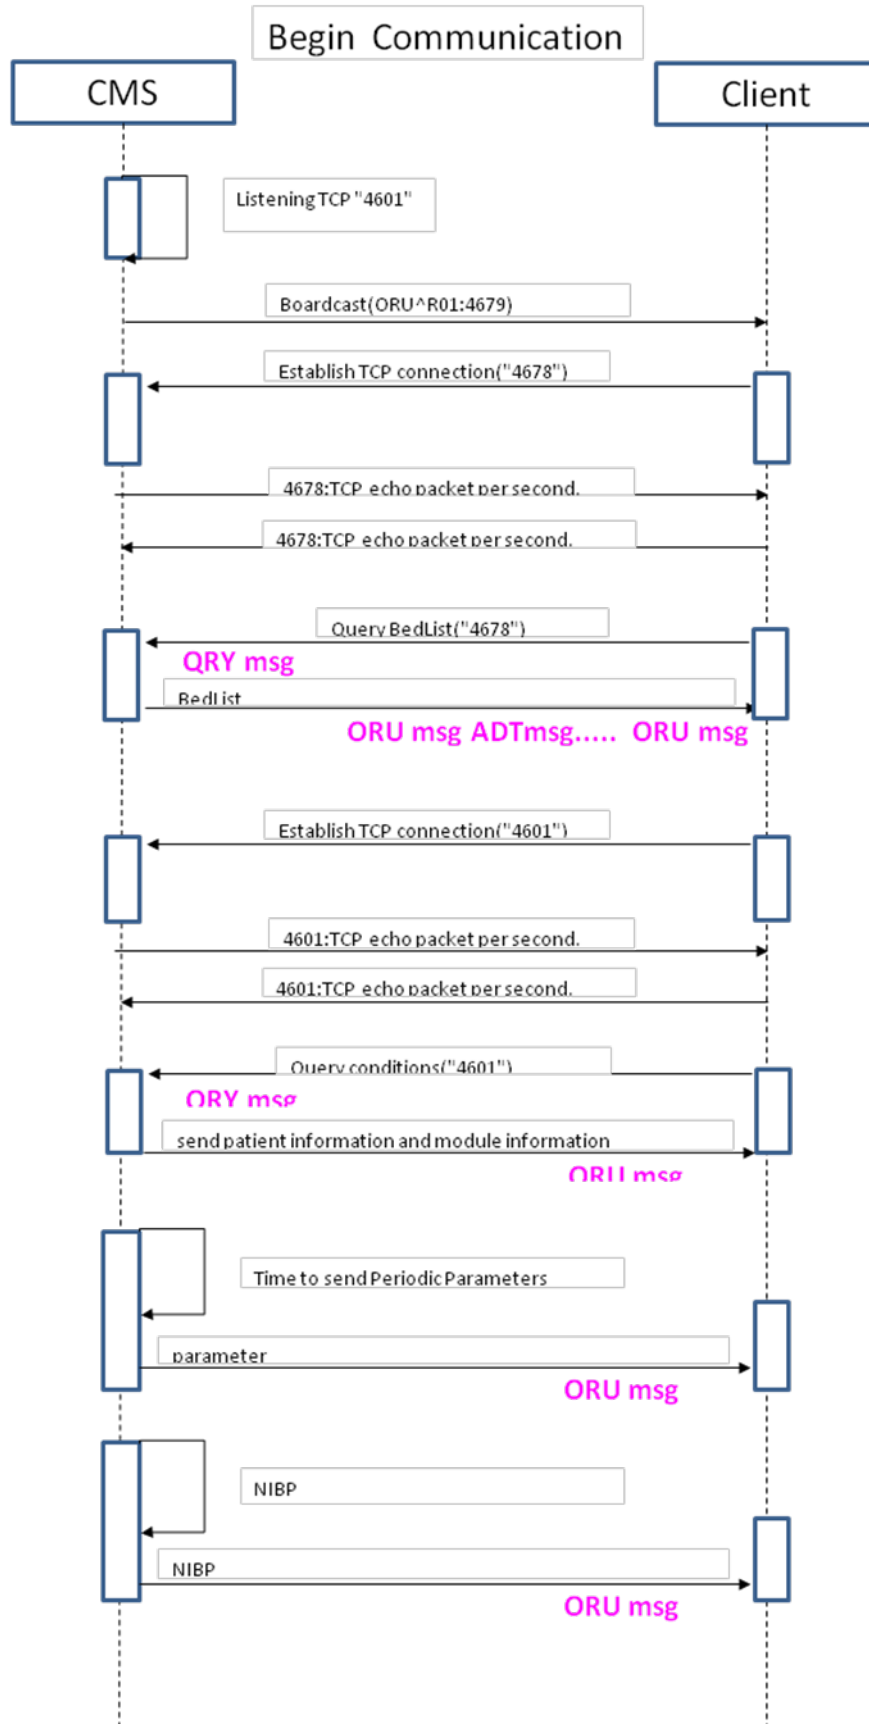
Begin Communication

CMS

Client

Listening TCP "4601"

Boardcast(ORU^R01:4679)

Establish TCP connection("4678")

4678:TCP echo packet per second.

4678:TCP echo packet per second.

Query BedList("4678")

QRY msg

BedList

ORU msg ADTmsg..... ORU msg

Establish TCP connection("4601")

4601:TCP echo packet per second.

4601:TCP echo packet per second.

Query conditions("4601")

QRY msg

send patient information and module information

ORU msg

Time to send Periodic Parameters

parameter

ORU msg

NIBP

NIBP

ORU msg